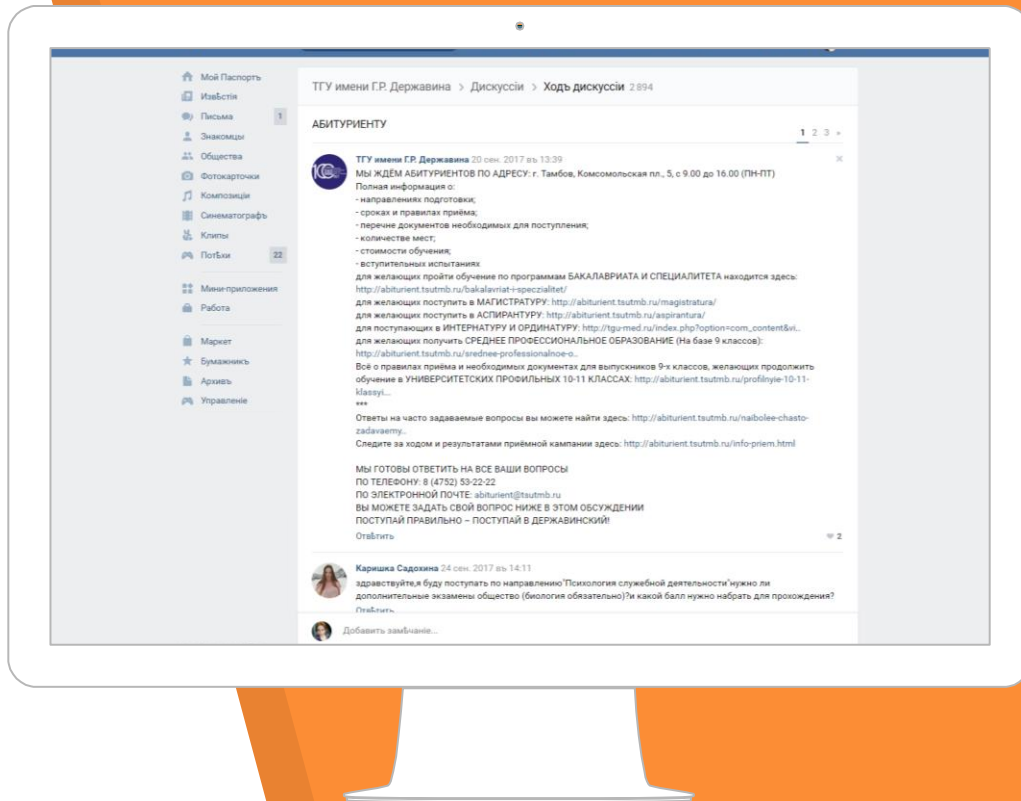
Мой Паспортъ
Извѣстія
Письма 1
Знакомцы
Общества
Фотокарточки
Композиціи
Синематографъ
Клипы
ПотБхи 22
Мини-приложения
Работа
Маркет
Бумажникъ
Архивъ
Управленіе

ТГУ имени Г.Р. Державина > Дискуссіи > Ходъ дискуссіи 2 894

АБИТУРИЕНТУ

1 2 3 »

ТГУ имени Г.Р. Державина 20 сен. 2017 въ 13:39
МЫ ЖДЁМ АБИТУРИЕНТОВ ПО АДРЕСУ: г. Тамбов, Комсомольская пл., 5, с 9.00 до 16.00 (ПН-ПТ)
Полная информация о:
- направлениях подготовки;
- сроках и правилах приёма;
- перечне документов необходимых для поступления;
- количестве мест;
- стоимости обучения;
- вступительных испытаниях
для желающих пройти обучение по программам БАКАЛАВРИАТА И СПЕЦИАЛИТЕТА находится здесь: http://abiturient.tsutmb.ru/bakalavriat-i-speczialitet/
для желающих поступить в МАГИСТРАТУРУ: http://abiturient.tsutmb.ru/magistratura/
для желающих поступить в АСПИРАНТУРУ: http://abiturient.tsutmb.ru/aspirantura/
для поступающих в ИНТЕРНАТУРУ И ОРДИНАТУРУ: http://tgu-med.ru/index.php?option=com_content&vi..
для желающих получить СРЕДНЕЕ ПРОФЕССИОНАЛЬНОЕ ОБРАЗОВАНИЕ (На базе 9 классов): http://abiturient.tsutmb.ru/srednee-professionalnoe-o..
Всё о правилах приёма и необходимых документах для выпускников 9-х классов, желающих продолжить обучение в УНИВЕРСИТЕТСКИХ ПРОФИЛЬНЫХ 10-11 КЛАССАХ: http://abiturient.tsutmb.ru/profilnyie-10-11-klassyi...
***
Ответы на часто задаваемые вопросы вы можете найти здесь: http://abiturient.tsutmb.ru/naibolee-chasto-zadavaemy..
Следите за ходом и результатами приёмной кампании здесь: http://abiturient.tsutmb.ru/info-priem.html

МЫ ГОТОВЫ ОТВЕТИТЬ НА ВСЕ ВАШИ ВОПРОСЫ
ПО ТЕЛЕФОНУ: 8 (4752) 53-22-22
ПО ЭЛЕКТРОННОЙ ПОЧТЕ: abiturient@tsutmb.ru
ВЫ МОЖЕТЕ ЗАДАТЬ СВОЙ ВОПРОС НИЖЕ В ЭТОМ ОБСУЖДЕНИИ
ПОСТУПАЙ ПРАВИЛЬНО – ПОСТУПАЙ В ДЕРЖАВИНСКИЙ!
Отвѣтить
2

Каришка Садохина 24 сен. 2017 въ 14:11
здравствуйте,я буду поступать по направлению"Психология служебной деятельности"нужно ли дополнительные экзамены общество (биология обязательно)?и какой балл нужно набрать для прохождения?
Отвѣтить

Добавить замѣчаніе...